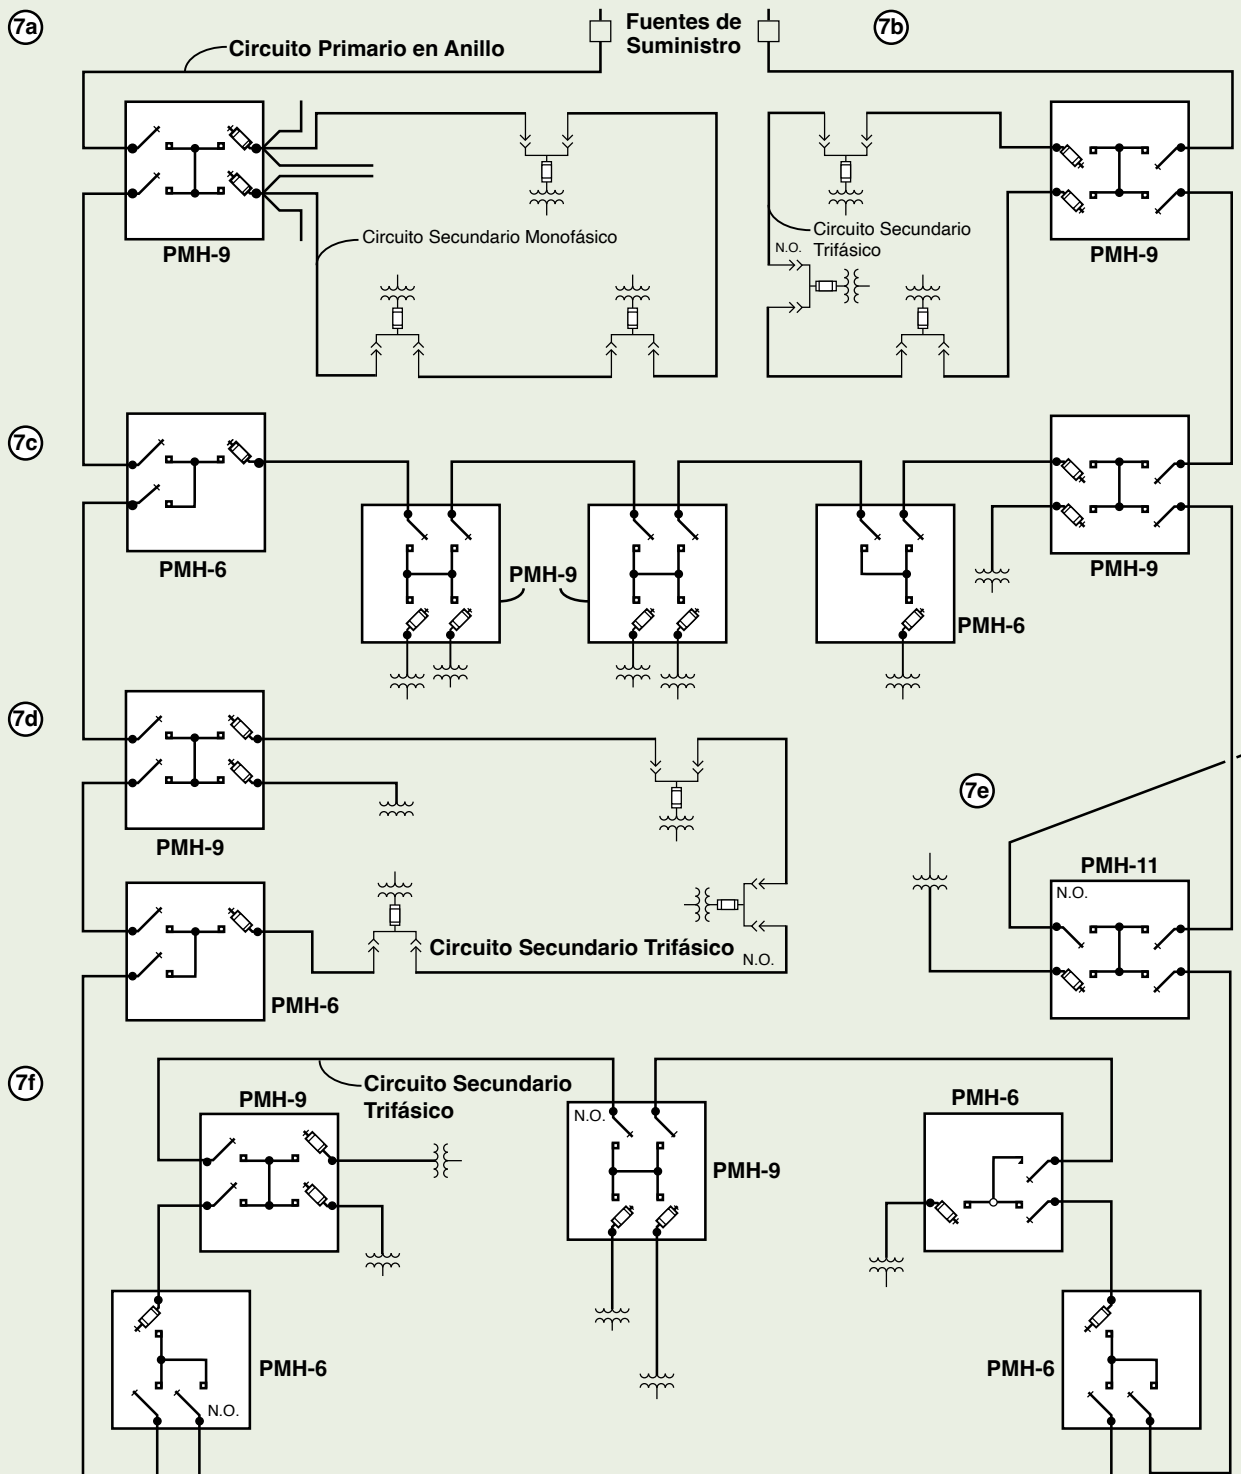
7a

Circuito Primario en Anillo

Fuentes de Suministro

7b

PMH-9

Circuito Secundario Monofásico

Circuito Secundario Trifásico

N.O.

PMH-9

7c

PMH-6

PMH-9

PMH-6

PMH-9

7d

PMH-9

7e

PMH-11

N.O.

PMH-6

Circuito Secundario Trifásico

N.O.

7f

Circuito Secundario Trifásico

PMH-9

N.O.

PMH-9

PMH-6

PMH-6

N.O.

PMH-6